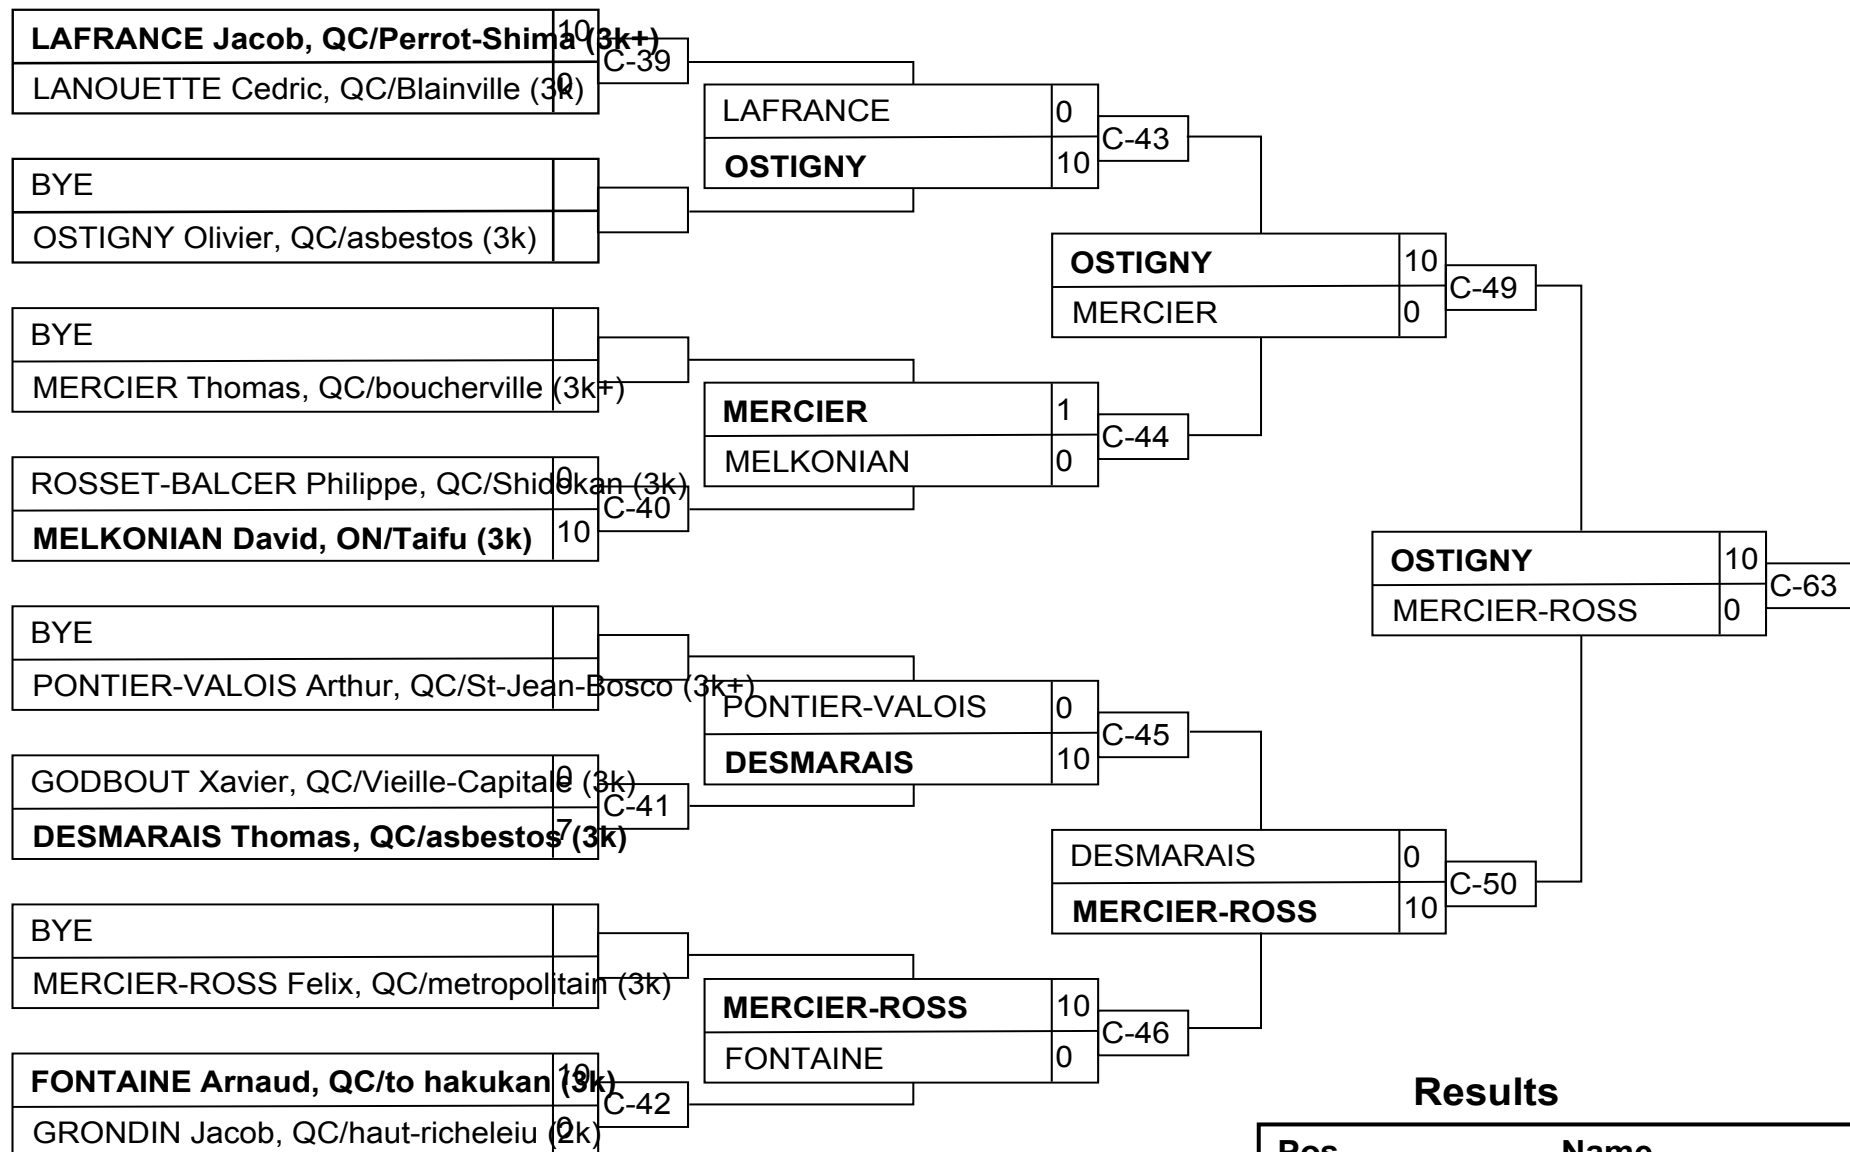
LAFRANCE Jacob, QC/Perrot-Shima (3k+) 10
LANOUETTE Cedric, QC/Blainville (3k) 0
C-39

BYE
OSTIGNY Olivier, QC/asbestos (3k)

LAFRANCE 0
OSTIGNY 10
C-43

BYE
MERCIER Thomas, QC/boucherville (3k+)

ROSSET-BALCER Philippe, QC/Shidokan (3k) 0
MELKONIAN David, ON/Taifu (3k) 10
C-40

MERCIER 1
MELKONIAN 0
C-44

OSTIGNY 10
MERCIER 0
C-49

BYE
PONTIER-VALOIS Arthur, QC/St-Jean-Bosco (3k+)

GODBOUT Xavier, QC/Vieille-Capitale (3k) 0
DESMARAIS Thomas, QC/asbestos (3k) 7
C-41

PONTIER-VALOIS 0
DESMARAIS 10
C-45

BYE
MERCIER-ROSS Felix, QC/metropolitain (3k)

FONTAINE Arnaud, QC/to hakukan (3k) 10
GRONDIN Jacob, QC/haut-richeleiu (2k) 0
C-42

MERCIER-ROSS 10
FONTAINE 0
C-46

DESMARAIS 0
MERCIER-ROSS 10
C-50

OSTIGNY 10
MERCIER-ROSS 0
C-63

Results

| Pos | Name |
|---|---|